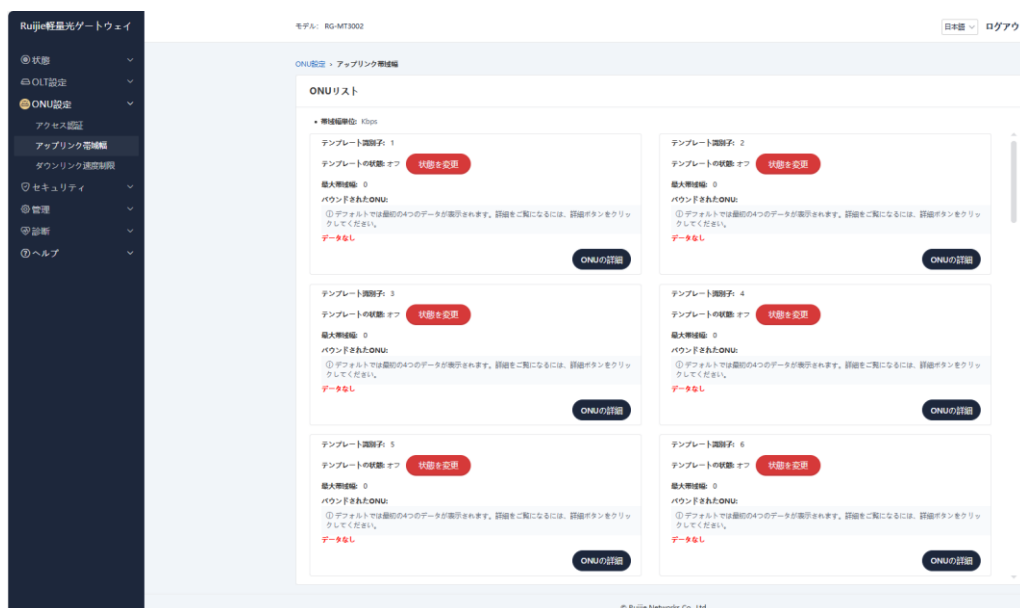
Ruijie軽量光ゲートウェイ

状態
OLT設定
ONU設定
アクセス認証
アップリンク帯域幅
ダウンリンク速度制限
セキュリティ
管理
診断
ヘルプ

モデル: RG-MT3002

日本語 ログアウ

ONU設定 › アップリンク帯域幅

ONUリスト

帯域幅単位: Kbps

テンプレート識別子: 1
テンプレートの状態: オフ 状態を変更
最大帯域幅: 0
バウンドされたONU:
ⓘ デフォルトでは最初の4つのデータが表示されます。詳細をご覧になるには、詳細ボタンをクリックしてください。
データなし
ONUの詳細

テンプレート識別子: 2
テンプレートの状態: オフ 状態を変更
最大帯域幅: 0
バウンドされたONU:
ⓘ デフォルトでは最初の4つのデータが表示されます。詳細をご覧になるには、詳細ボタンをクリックしてください。
データなし
ONUの詳細

テンプレート識別子: 3
テンプレートの状態: オフ 状態を変更
最大帯域幅: 0
バウンドされたONU:
ⓘ デフォルトでは最初の4つのデータが表示されます。詳細をご覧になるには、詳細ボタンをクリックしてください。
データなし
ONUの詳細

テンプレート識別子: 4
テンプレートの状態: オフ 状態を変更
最大帯域幅: 0
バウンドされたONU:
ⓘ デフォルトでは最初の4つのデータが表示されます。詳細をご覧になるには、詳細ボタンをクリックしてください。
データなし
ONUの詳細

テンプレート識別子: 5
テンプレートの状態: オフ 状態を変更
最大帯域幅: 0
バウンドされたONU:
ⓘ デフォルトでは最初の4つのデータが表示されます。詳細をご覧になるには、詳細ボタンをクリックしてください。
データなし
ONUの詳細

テンプレート識別子: 6
テンプレートの状態: オフ 状態を変更
最大帯域幅: 0
バウンドされたONU:
ⓘ デフォルトでは最初の4つのデータが表示されます。詳細をご覧になるには、詳細ボタンをクリックしてください。
データなし
ONUの詳細

© Ruijie Networks Co., Ltd